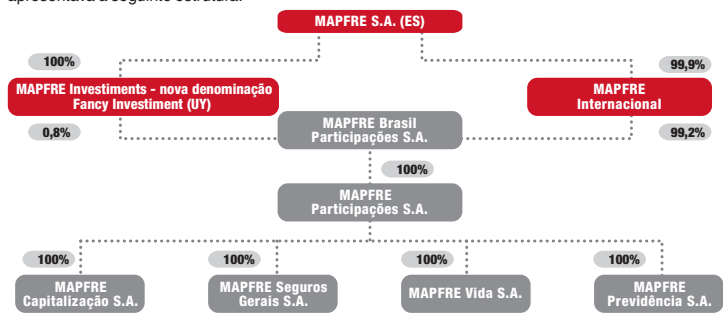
apresentará a seguinte estrutura:

MAPFRE S.A. (ES)

100%

MAPFRE Investments - nova denominação Fancy Investiment (UY)

99,9%

MAPFRE Internacional

0,8%

MAPFRE Brasil Participações S.A.

99,2%

100%

MAPFRE Participações S.A.

100%

MAPFRE Capitalização S.A.

100%

MAPFRE Seguros Gerais S.A.

100%

MAPFRE Vida S.A.

100%

MAPFRE Previdência S.A.